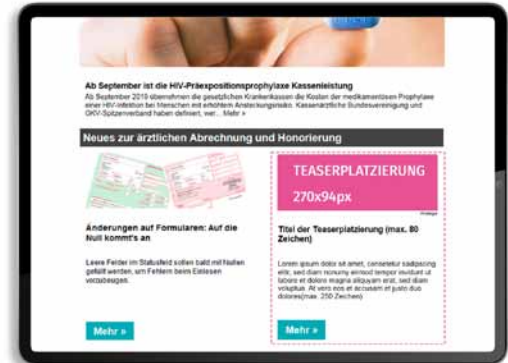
Ab September ist die HIV-Präexpositionsprophylaxe Kassenleistung

Ab September 2019 übernehmen die gesetzlichen Krankenkassen die Kosten der medikamentösen Prophylaxe einer HIV-Infektion bei Menschen mit erhöhtem Ansteckungsrisiko. Kassenärztliche Bundesvereinigung und GKV-Spitzenverband haben definiert, wer... Mehr »

Neues zur ärztlichen Abrechnung und Honorierung

Änderungen auf Formularen: Auf die Null kommt's an

Leere Felder im Statusfeld sollen bald mit Nullen gefüllt werden, um Fehlern beim Einlesen vorzubeugen.

Mehr »

TEASERPLATZIERUNG
270x94px

Anzeige

Titel der Teaserplatzierung (max. 80 Zeichen)

Lorem ipsum dolor sit amet, consetetur sadipscing elitr, sed diam nonumy eirmod tempor invidunt ut labore et dolore magna aliquyam erat, sed diam voluptua. At vero eos et accusam et justo duo dolores(max. 250 Zeichen)

Mehr »